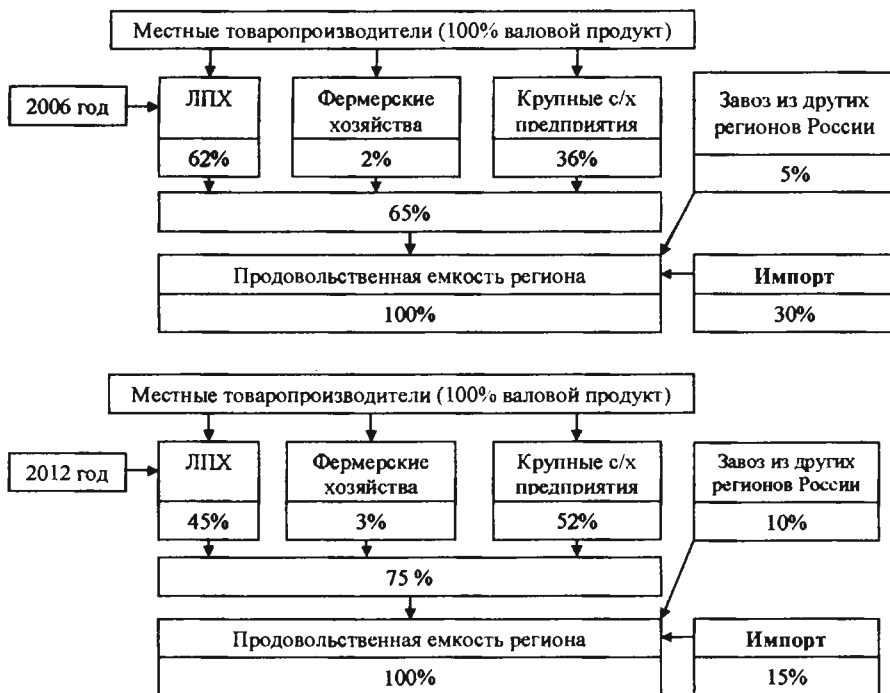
Местные товаропроизводители (100% валовой продукт)

2006 год

ЛПХ
62%

Фермерские хозяйства
2%

Крупные с/х предприятия
36%

Завоз из других регионов России
5%

65%

Продовольственная емкость региона
100%

Импорт
30%

Местные товаропроизводители (100% валовой продукт)

2012 год

ЛПХ
45%

Фермерские хозяйства
3%

Крупные с/х предприятия
52%

Завоз из других регионов России
10%

75 %

Продовольственная емкость региона
100%

Импорт
15%